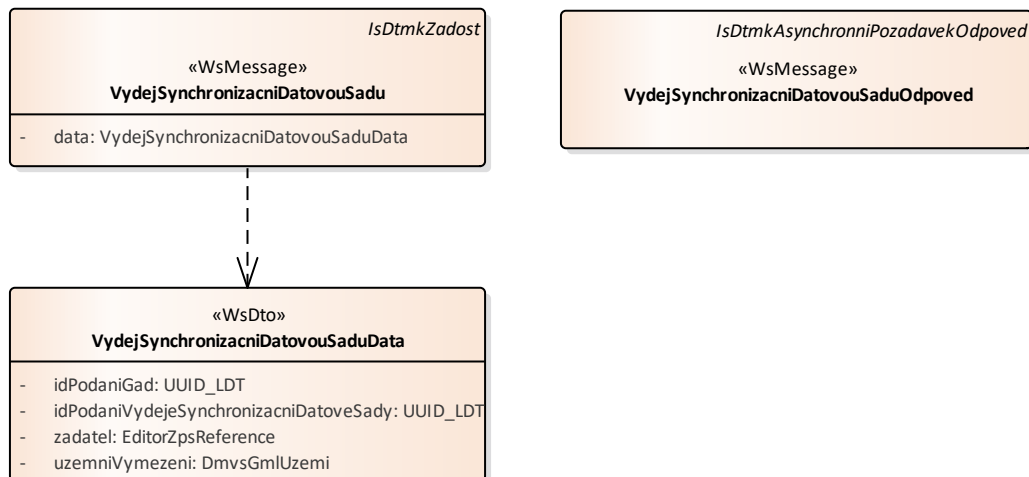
IsDtmkZadost

«WsMessage»
VydejSynchronizacniDatovouSadu

- data: VydejSynchronizacniDatovouSaduData

IsDtmkAsynchronniPozadavekOdpoved

«WsMessage»
VydejSynchronizacniDatovouSaduOdpoved

«WsDto»
VydejSynchronizacniDatovouSaduData

- idPodaniGad: UUID_LDT
- idPodaniVydejeSynchronizacniDatoveSady: UUID_LDT
- zadatel: EditorZpsReference
- uzemniVymezeni: DmvsGmlUzemi